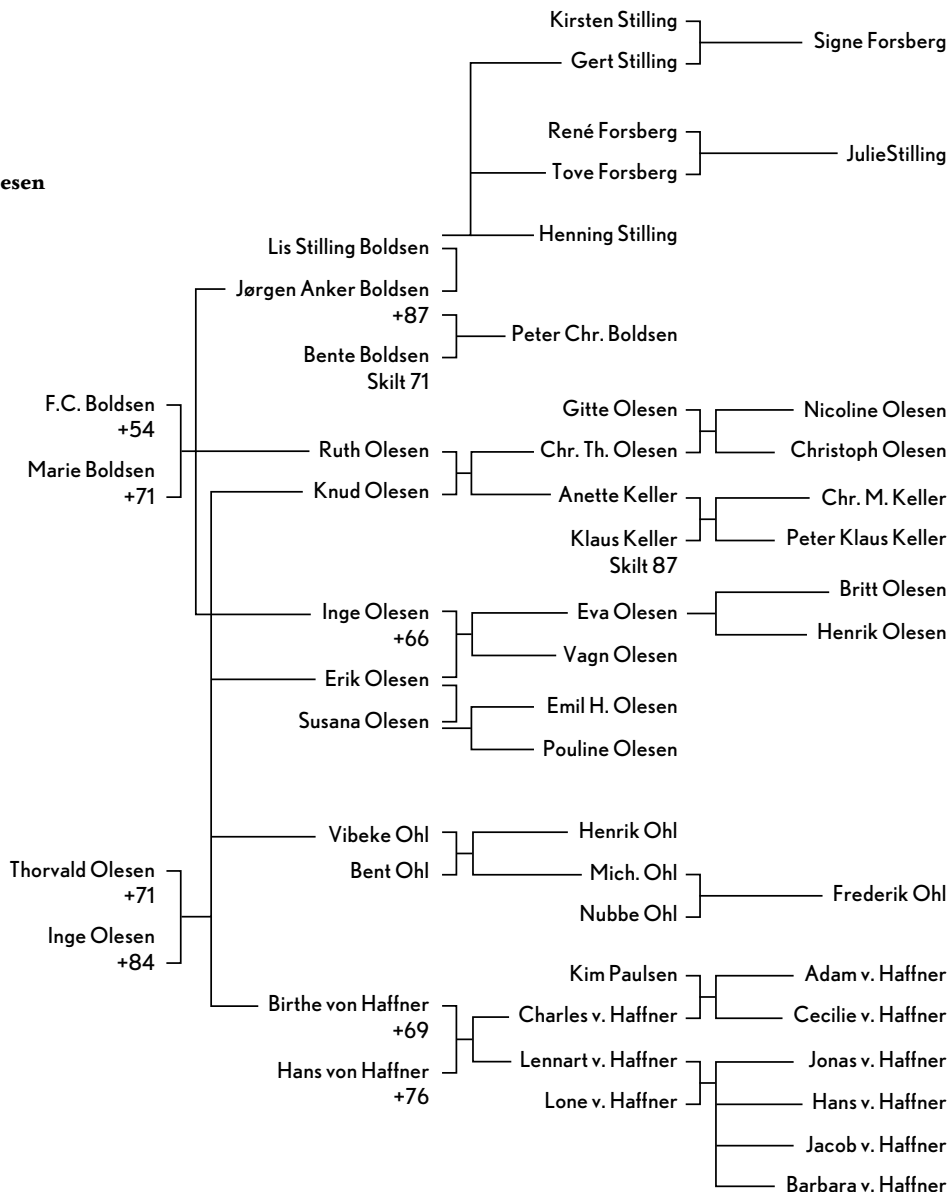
esen

Kirsten Stilling
Gert Stilling
Signe Forsberg

René Forsberg
Tove Forsberg
JulieStilling

Henning Stilling

Lis Stilling Boldsen
Jørgen Anker Boldsen
+87
Bente Boldsen
Skilt 71
Peter Chr. Boldsen

F.C. Boldsen
+54
Marie Boldsen
+71

Ruth Olesen
Knud Olesen

Gitte Olesen
Chr. Th. Olesen
Nicoline Olesen
Christoph Olesen

Anette Keller
Klaus Keller
Skilt 87
Chr. M. Keller
Peter Klaus Keller

Inge Olesen
+66
Erik Olesen
Eva Olesen
Vagn Olesen
Britt Olesen
Henrik Olesen

Susana Olesen
Emil H. Olesen
Pouline Olesen

Vibeke Ohl
Bent Ohl
Henrik Ohl
Mich. Ohl
Nubbe Ohl
Frederik Ohl

Thorvald Olesen
+71
Inge Olesen
+84

Birthe von Haffner
+69
Hans von Haffner
+76

Kim Paulsen
Charles v. Haffner
Adam v. Haffner
Cecilie v. Haffner

Lennart v. Haffner
Lone v. Haffner
Jonas v. Haffner
Hans v. Haffner
Jacob v. Haffner
Barbara v. Haffner